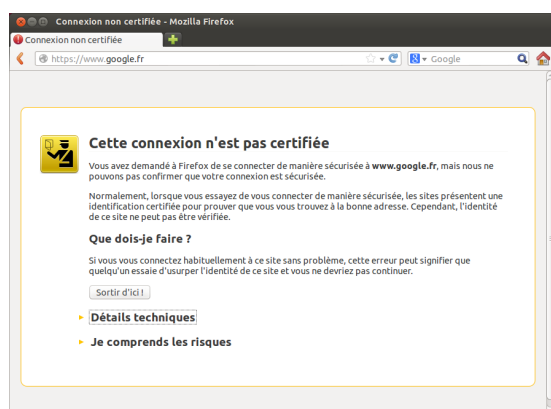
Connexion non certifiée - Mozilla Firefox

Connexion non certifiée

https://www.google.fr

Google

Cette connexion n'est pas certifiée

Vous avez demandé à Firefox de se connecter de manière sécurisée à **www.google.fr**, mais nous ne pouvons pas confirmer que votre connexion est sécurisée.

Normalement, lorsque vous essayez de vous connecter de manière sécurisée, les sites présentent une identification certifiée pour prouver que vous vous trouvez à la bonne adresse. Cependant, l'identité de ce site ne peut pas être vérifiée.

Que dois-je faire ?

Si vous vous connectez habituellement à ce site sans problème, cette erreur peut signifier que quelqu'un essaie d'usurper l'identité de ce site et vous ne devriez pas continuer.

Sortir d'ici !

Détails techniques

Je comprends les risques